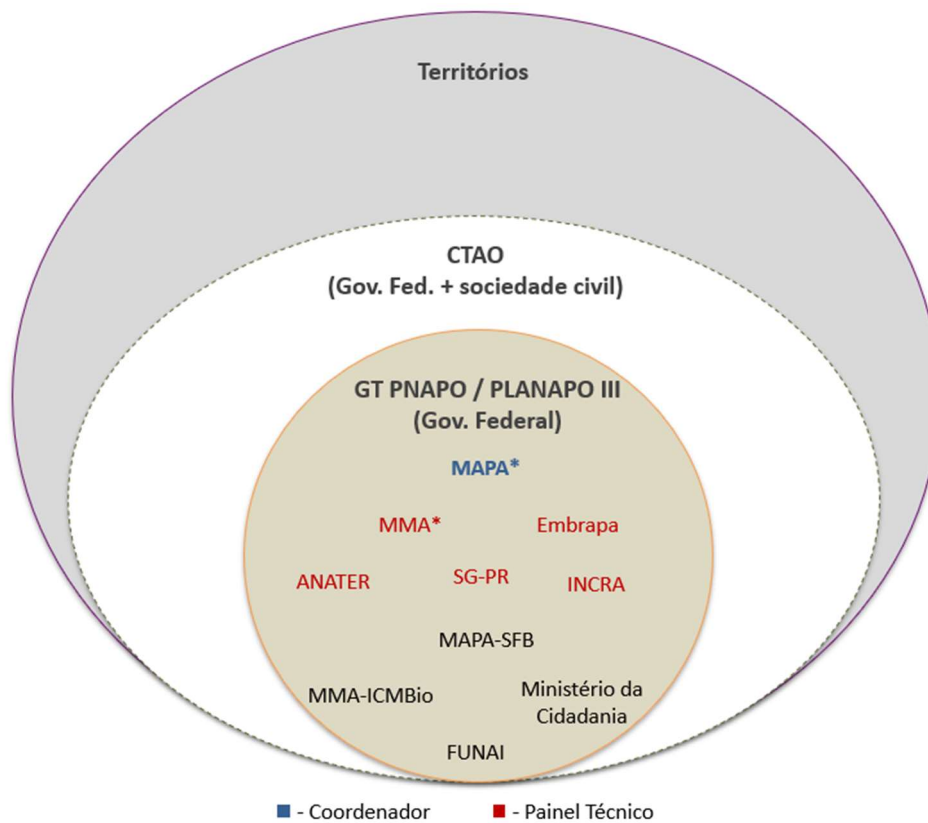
Territórios

CTAO
(Gov. Fed. + sociedade civil)

GT PNAPO / PLANAPO III
(Gov. Federal)

MAPA*

MMA*

Embrapa

ANATER

SG-PR

INCRA

MAPA-SFB

MMA-ICMBio

Ministério da Cidadania

FUNAI

■ - Coordenador ■ - Painel Técnico